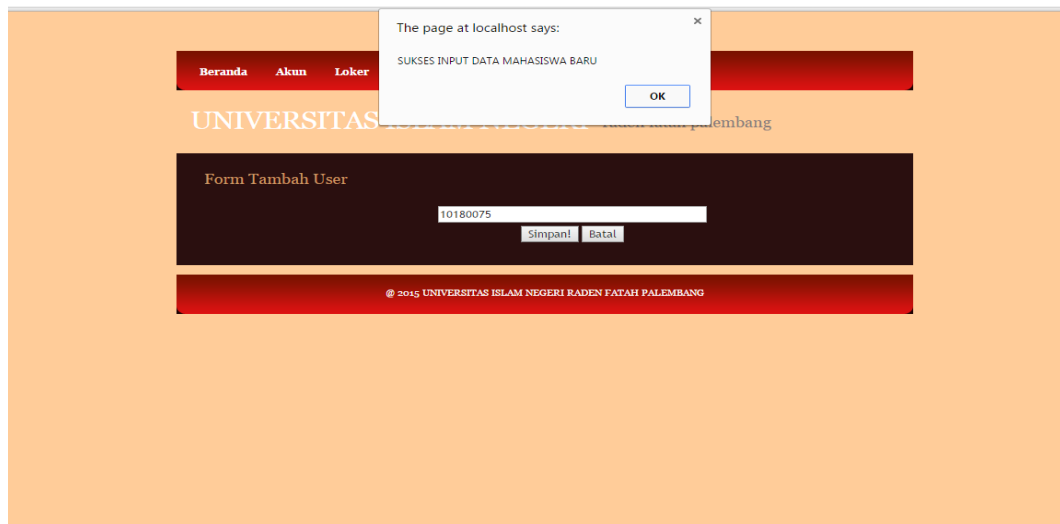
The page at localhost says:

×

SUKSES INPUT DATA MAHASISWA BARU

OK

Beranda Akun Loker

UNIVERSITAS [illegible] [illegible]alembang

Form Tambah User

10180075

Simpan! Batal

@ 2015 UNIVERSITAS ISLAM NEGERI RADEN FATAH PALEMBANG